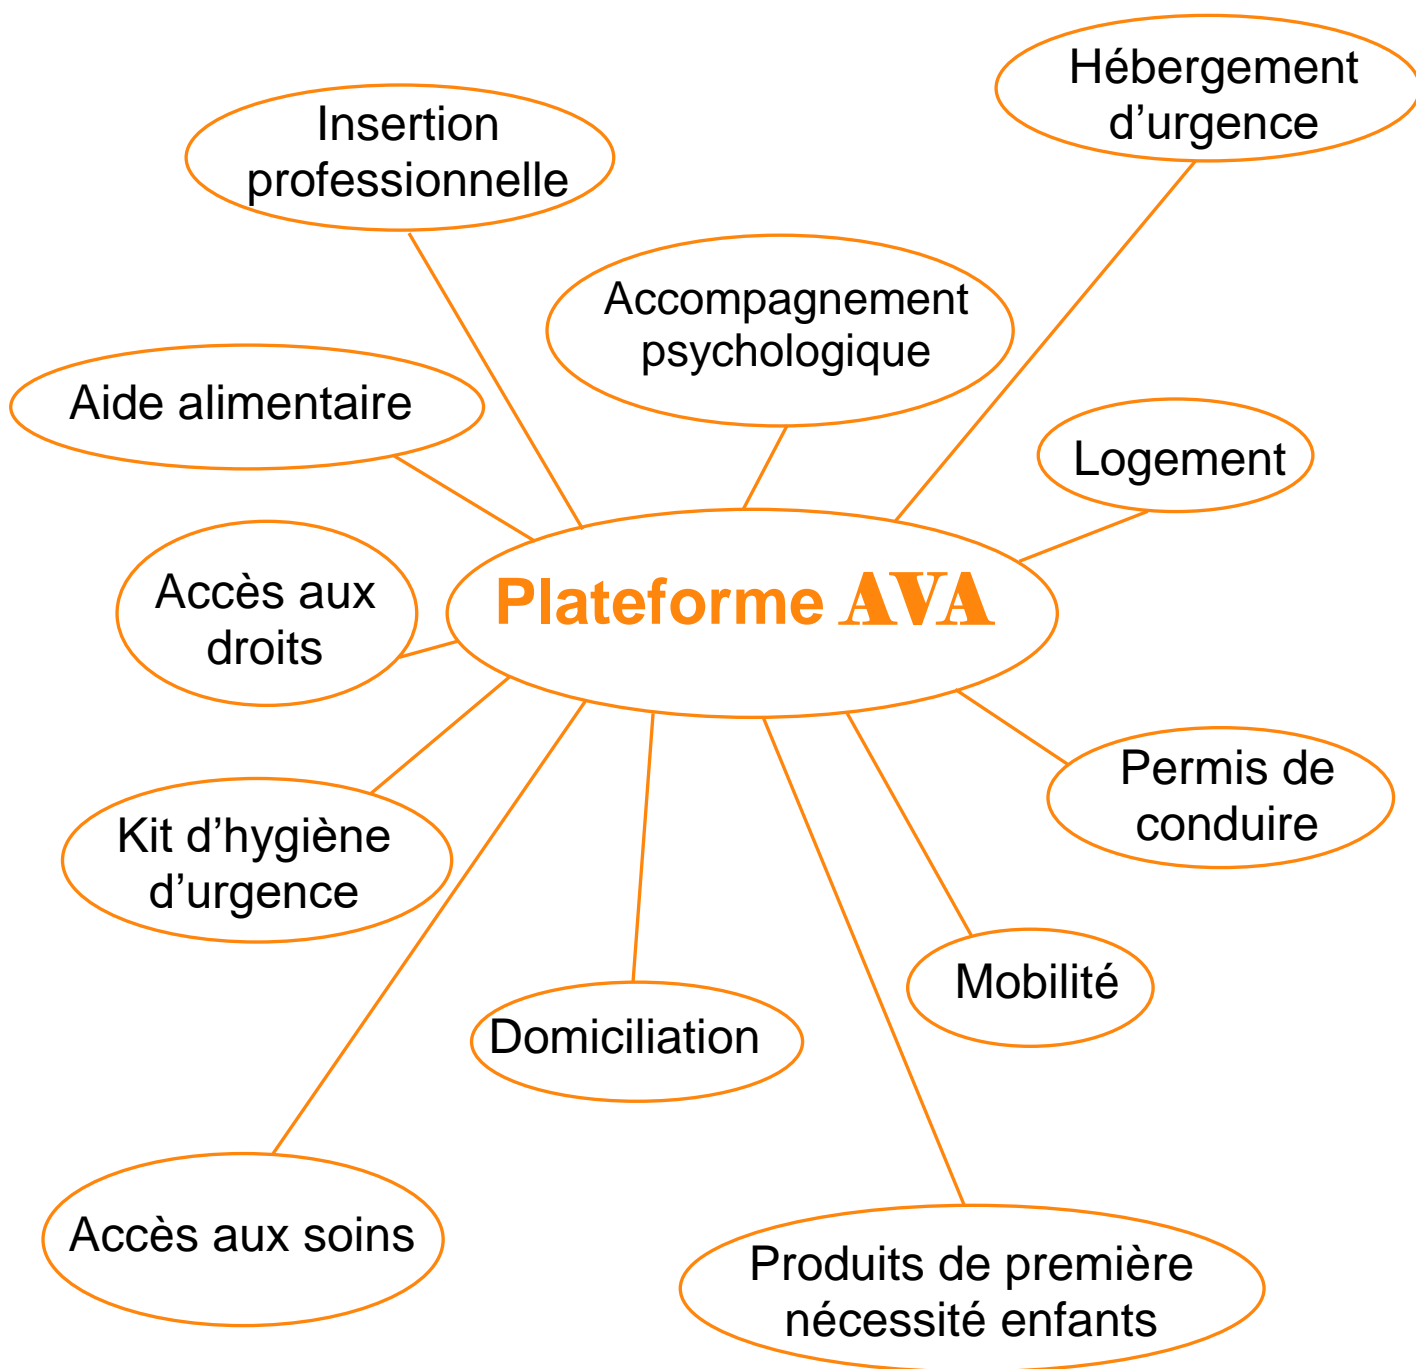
Hébergement d’urgence

Insertion professionnelle

Accompagnement psychologique

Aide alimentaire

Logement

Accès aux droits

Plateforme AVA

Permis de conduire

Kit d’hygiène d’urgence

Mobilité

Domiciliation

Accès aux soins

Produits de première nécessité enfants